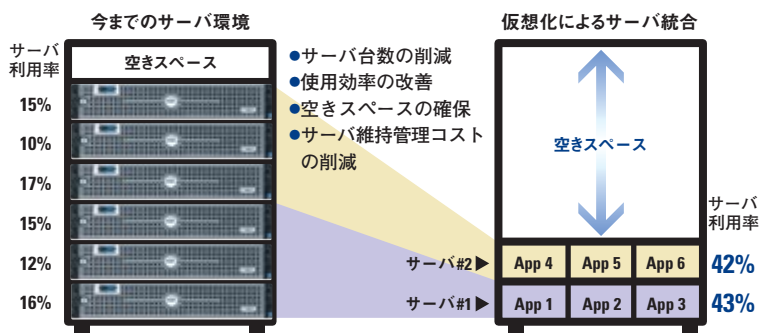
今までのサーバ環境

サーバ利用率

空きスペース

15%
10%
17%
15%
12%
16%

●サーバ台数の削減
●使用効率の改善
●空きスペースの確保
●サーバ維持管理コストの削減

仮想化によるサーバ統合

空きスペース

サーバ利用率

サーバ#2 ▶
App 4
App 5
App 6
42%

サーバ#1 ▶
App 1
App 2
App 3
43%